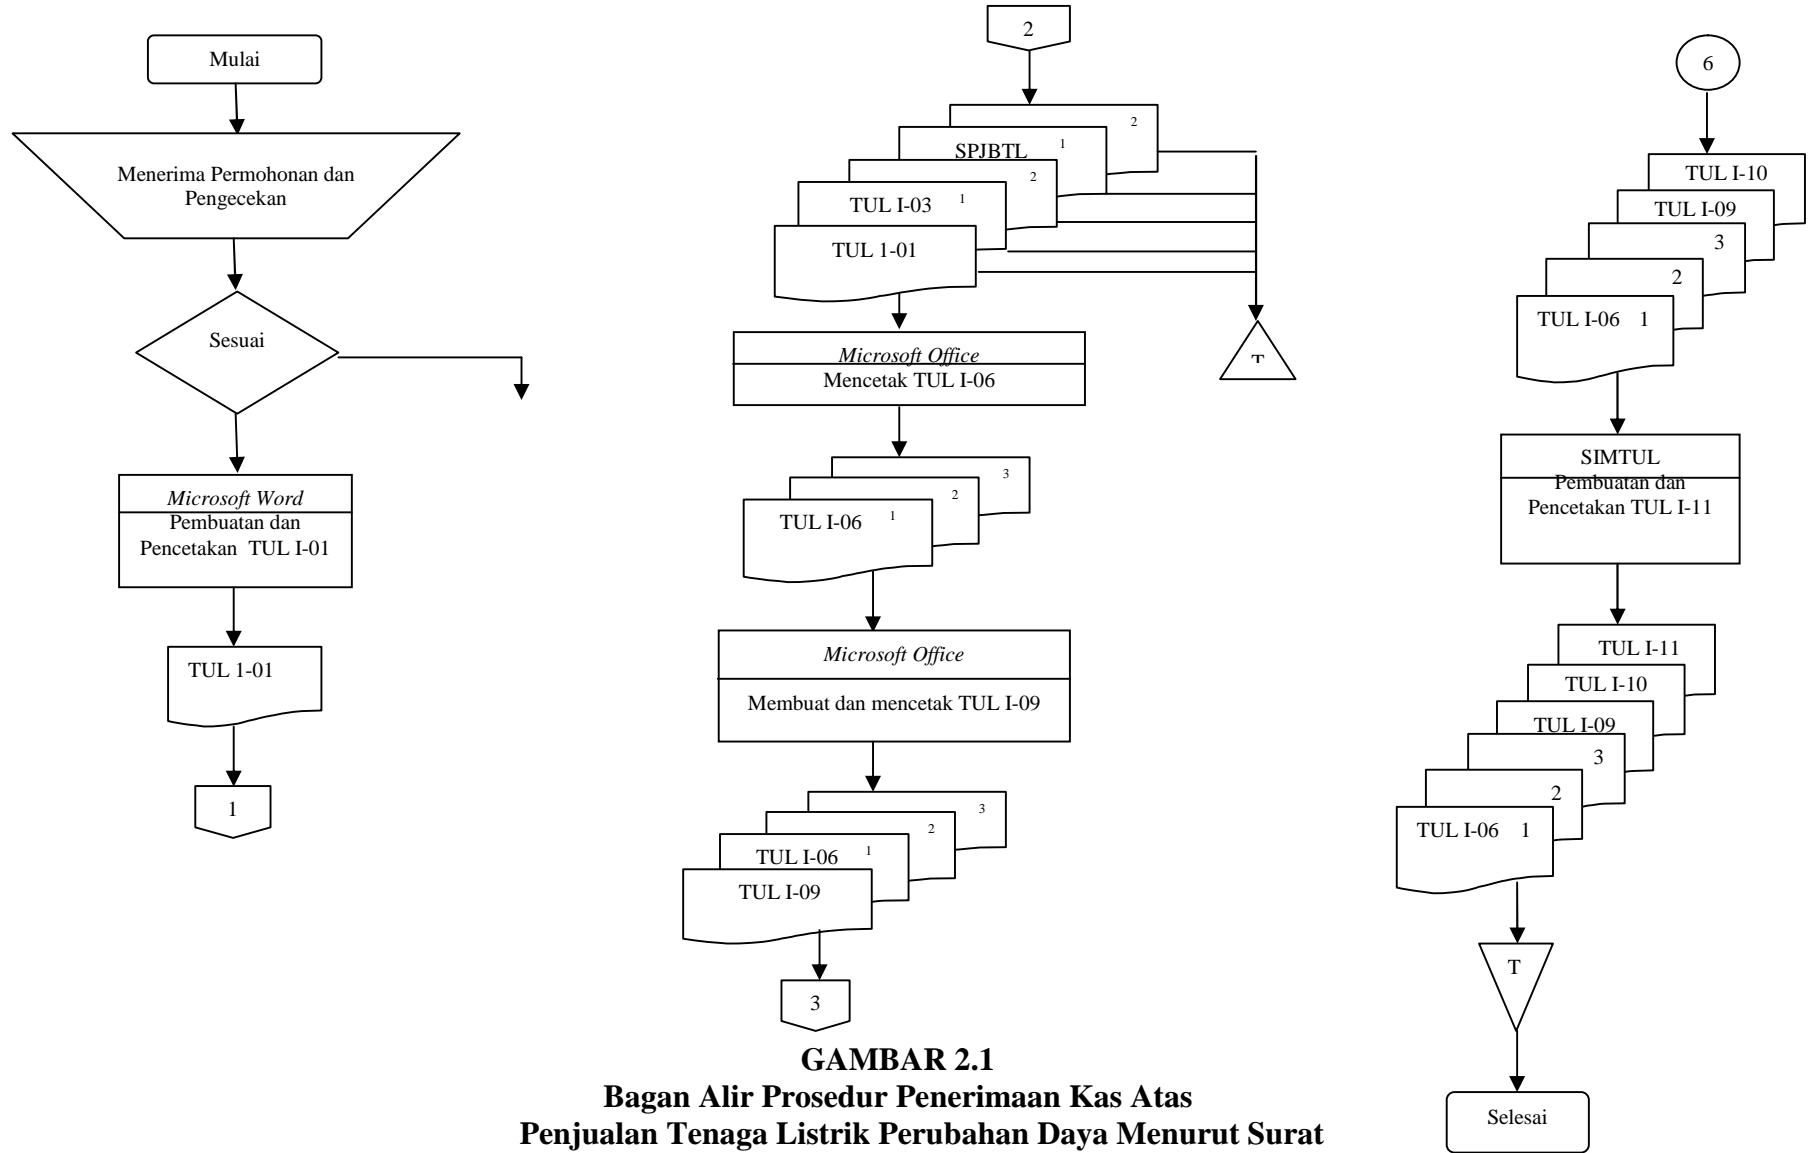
Mulai

Menerima Permohonan dan Pengecekan

Sesuai

Microsoft Word
Pembuatan dan Pencetakan TUL I-01

TUL 1-01

1

2

SPJBTL 1

2

TUL I-03 1

2

TUL 1-01

T

Microsoft Office
Mencetak TUL I-06

TUL I-06 1

2

3

Microsoft Office

Membuat dan mencetak TUL I-09

TUL I-06 1

2

3

TUL I-09

3

6

TUL I-10

TUL I-09

3

2

TUL I-06 1

SIMTUL
Pembuatan dan Pencetakan TUL I-11

TUL I-11

TUL I-10

TUL I-09

3

2

TUL I-06 1

T

Selesai

GAMBAR 2.1
Bagan Alir Prosedur Penerimaan Kas Atas Penjualan Tenaga Listrik Perubahan Daya Menurut Surat